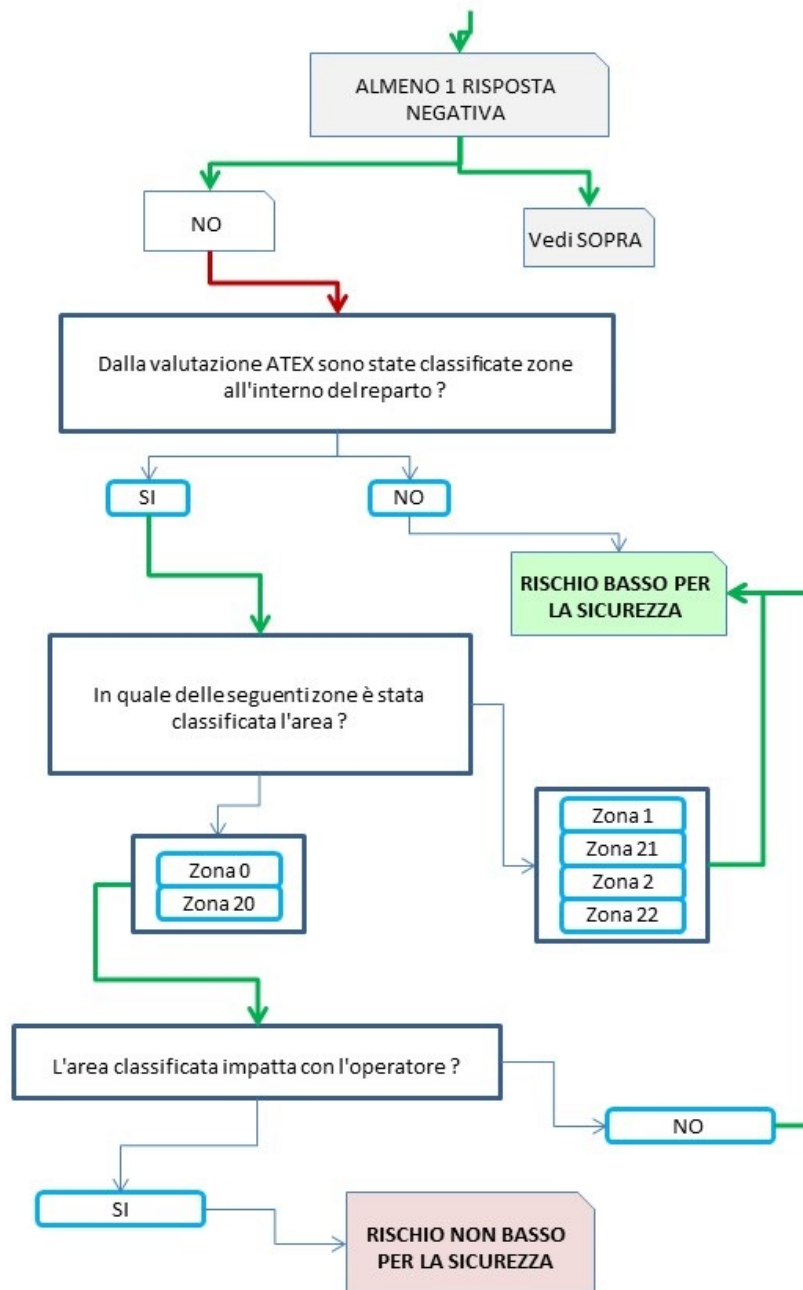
ALMENO 1 RISPOSTA NEGATIVA

NO

Vedi SOPRA

Dalla valutazione ATEX sono state classificate zone all'interno del reparto ?

SI

NO

RISCHIO BASSO PER LA SICUREZZA

In quale delle seguenti zone è stata classificata l'area ?

Zona 1
Zona 21
Zona 2
Zona 22

Zona 0
Zona 20

L'area classificata impatta con l'operatore ?

NO

SI

RISCHIO NON BASSO PER LA SICUREZZA